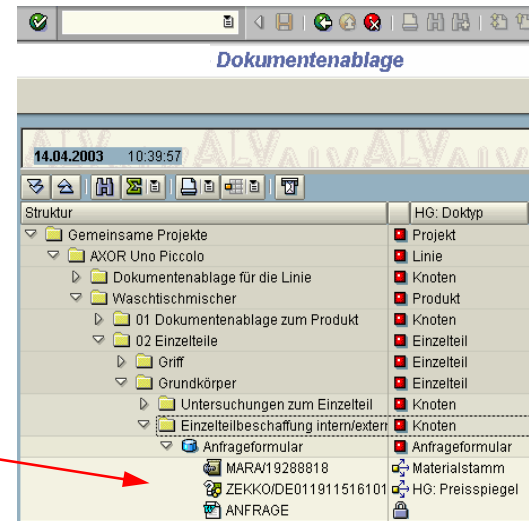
Dokumentenablage

14.04.2003 10:39:57

| Struktur | HG: Doktyp |
|---|---|
| Gemeinsame Projekte | Projekt |
| AXOR Uno Piccolo | Linie |
| Dokumentenablage für die Linie | Knoten |
| Waschtischmischer | Produkt |
| 01 Dokumentenablage zum Produkt | Knoten |
| 02 Einzelteile | Einzelteil |
| Griff | Einzelteil |
| Grundkörper | Einzelteil |
| Untersuchungen zum Einzelteil | Knoten |
| Einzelteilbeschaffung intern/extern | Knoten |
| Anfrageformular | Anfrageformular |
| MARA/19288818 | Materialstamm |
| ZEKKO/DE011911516101 | HG: Preisspiegel |
| ANFRAGE | |